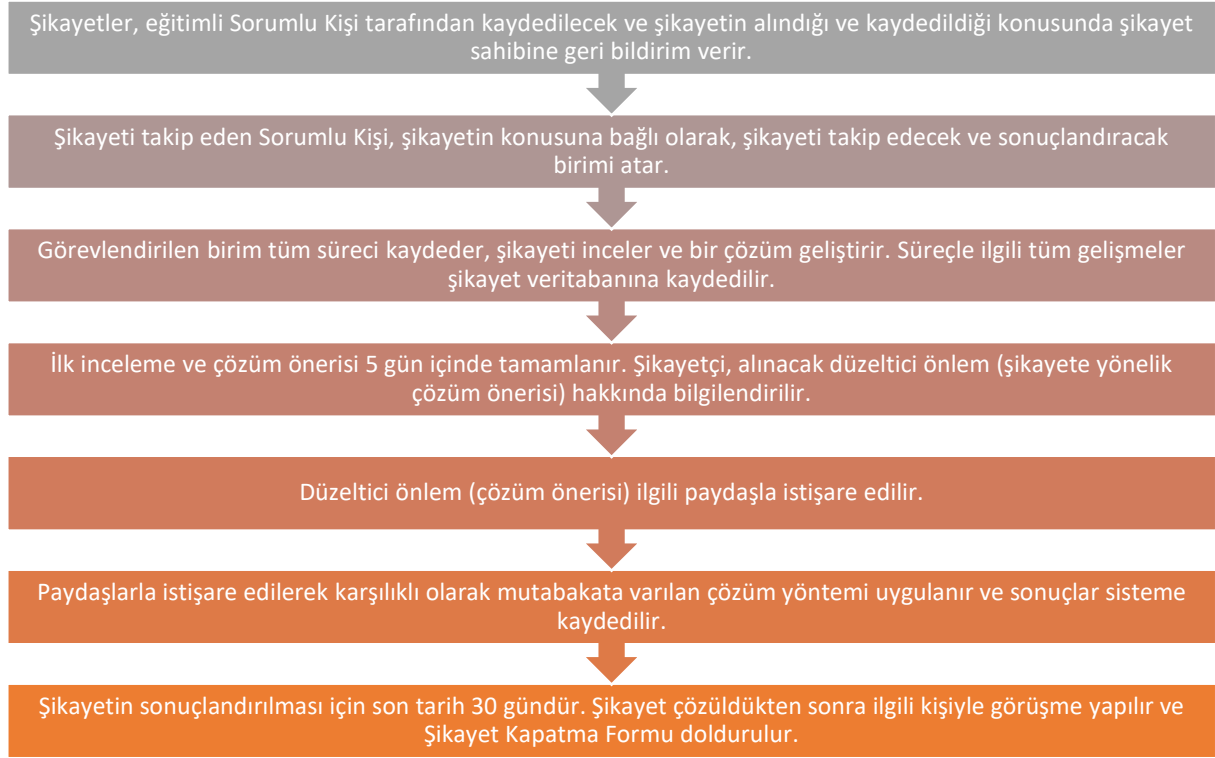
Şikayetler, eğitimli Sorumlu Kişi tarafından kaydedilecek ve şikayetin alındığı ve kaydedildiği konusunda şikayet sahibine geri bildirim verir.

Şikayeti takip eden Sorumlu Kişi, şikayetin konusuna bağlı olarak, şikayeti takip edecek ve sonuçlandıracak birimi atar.

Görevlendirilen birim tüm süreci kaydeder, şikayeti inceler ve bir çözüm geliştirir. Süreçle ilgili tüm gelişmeler şikayet veritabanına kaydedilir.

İlk inceleme ve çözüm önerisi 5 gün içinde tamamlanır. Şikayetçi, alınacak düzeltici önlem (şikayete yönelik çözüm önerisi) hakkında bilgilendirilir.

Düzeltici önlem (çözüm önerisi) ilgili paydaşla istişare edilir.

Paydaşlarla istişare edilerek karşılıklı olarak mutabakata varılan çözüm yöntemi uygulanır ve sonuçlar sisteme kaydedilir.

Şikayetin sonuçlandırılması için son tarih 30 gündür. Şikayet çözüldükten sonra ilgili kişiyle görüşme yapılır ve Şikayet Kapatma Formu doldurulur.